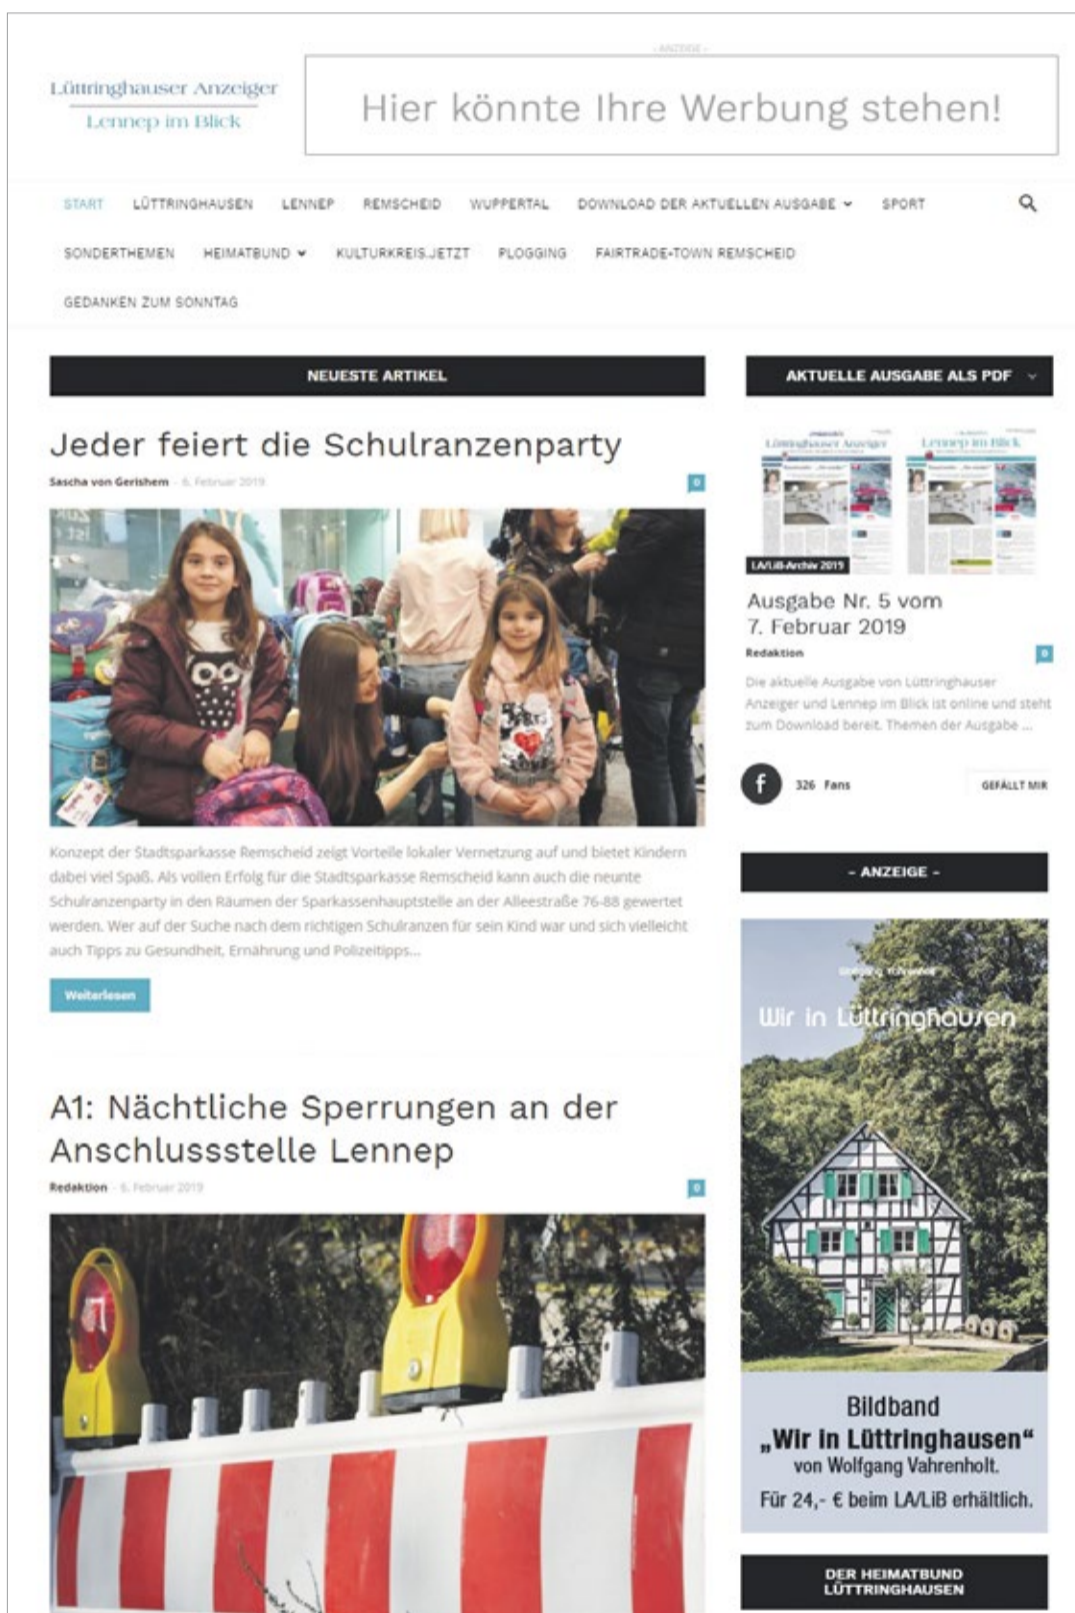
Lüttringhauser Anzeiger
Lennep im Blick

- ANZEIGE -

Hier könnte Ihre Werbung stehen!

START LÜTTRINGHAUSEN LENNEP REMSCHEID WUPPERTAL DOWNLOAD DER AKTUELLEN AUSGABE SPORT
SONDERTHEMEN HEIMATBUND KULTURKREIS.JETZT PLOGGING FAIRTRADE-TOWN REMSCHEID
GEDANKEN ZUM SONNTAG

NEUESTE ARTIKEL

Jeder feiert die Schulranzenparty

Sascha von Gerishem - 6. Februar 2019

0

Konzept der Stadtsparkasse Remscheid zeigt Vorteile lokaler Vernetzung auf und bietet Kindern dabei viel Spaß. Als vollen Erfolg für die Stadtsparkasse Remscheid kann auch die neunte Schulranzenparty in den Räumen der Sparkassenhauptstelle an der Alleestraße 76-88 gewertet werden. Wer auf der Suche nach dem richtigen Schulranzen für sein Kind war und sich vielleicht auch Tipps zu Gesundheit, Ernährung und Polizeitipps...

Weiterlesen

A1: Nächtliche Sperrungen an der Anschlussstelle Lennep

Redaktion - 6. Februar 2019

0

AKTUELLE AUSGABE ALS PDF

Lüttringhauser Anzeiger
Lennep im Blick

LA/LiB-Archiv 2019

Ausgabe Nr. 5 vom 7. Februar 2019

Redaktion

0

Die aktuelle Ausgabe von Lüttringhauser Anzeiger und Lennep im Blick ist online und steht zum Download bereit. Themen der Ausgabe ...

326 Fans

GEFÄLLT MIR

- ANZEIGE -

Wolfgang Vahrenholt

Wir in Lüttringhausen

Bildband
„Wir in Lüttringhausen“
von Wolfgang Vahrenholt.
Für 24,- € beim LA/LiB erhältlich.

DER HEIMATBUND LÜTTRINGHAUSEN